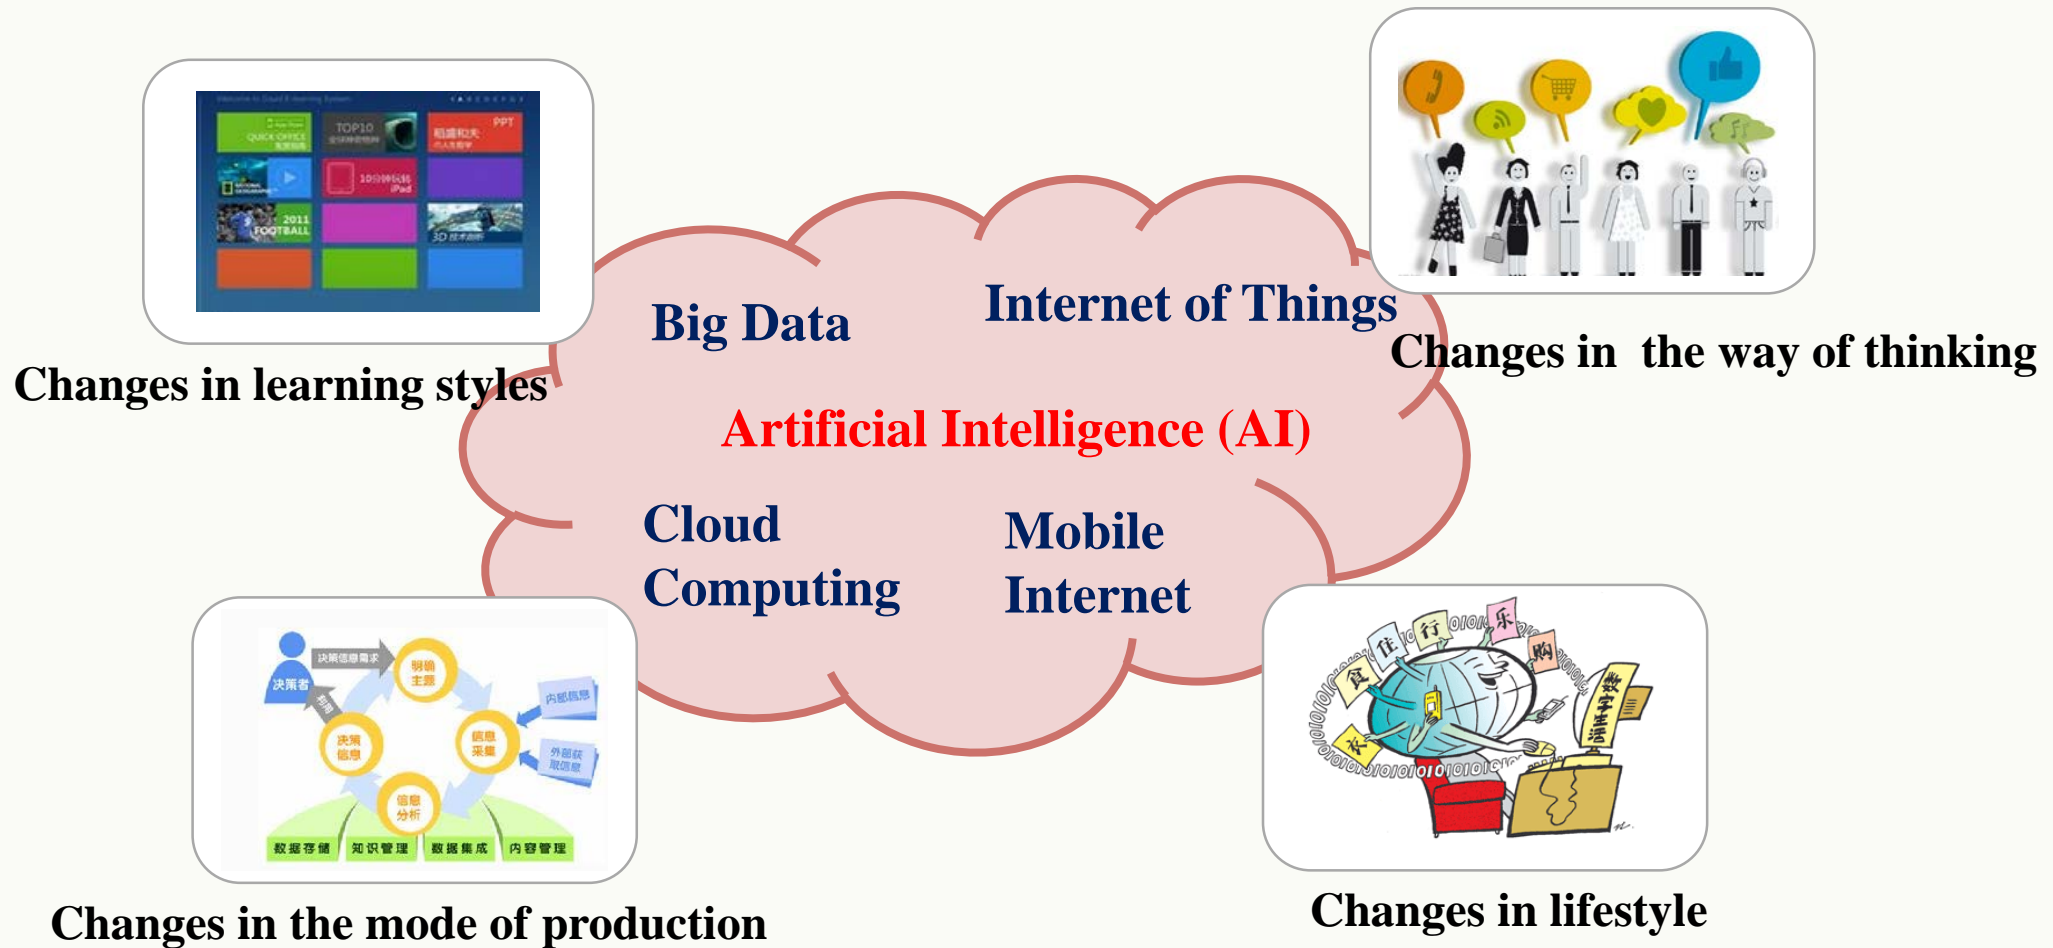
QUICK OFFICE

TOP10

PPT

10分钟玩转 iPad

2011 FOOTBALL

3D

Changes in learning styles

Big Data

Internet of Things

Changes in the way of thinking

Artificial Intelligence (AI)

Cloud Computing

Mobile Internet

决策信息需求

明确主题

决策者

内部信息

决策信息

信息采集

外部获取信息

信息分析

数据存储

知识管理

数据集成

内容管理

Changes in the mode of production

食

住

行

乐

购

衣

数字生活

Changes in lifestyle